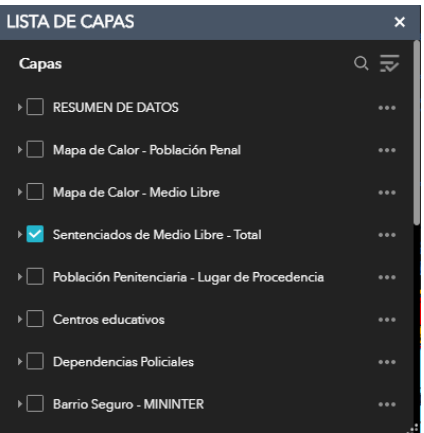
LISTA DE CAPAS ×

Capas

RESUMEN DE DATOS

Mapa de Calor - Población Penal

Mapa de Calor - Medio Libre

Sentenciados de Medio Libre - Total

Población Penitenciaria - Lugar de Procedencia

Centros educativos

Dependencias Policiales

Barrio Seguro - MININTER